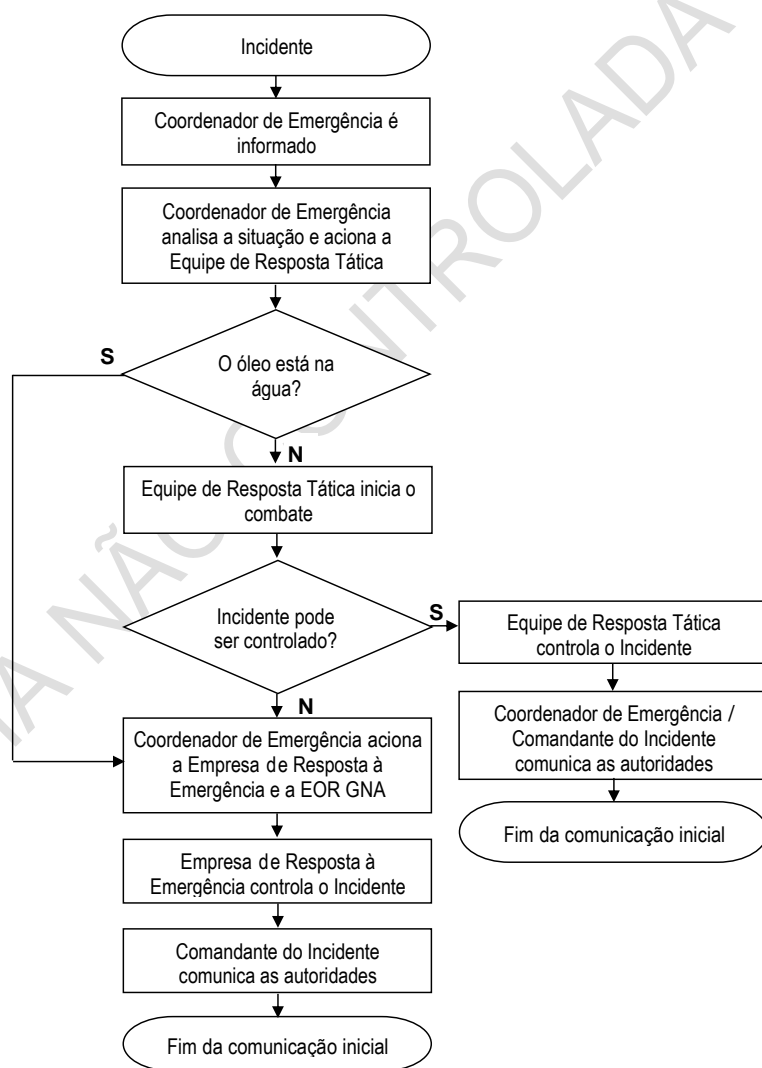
Incidente

Coordenador de Emergência é informado

Coordenador de Emergência analisa a situação e aciona a Equipe de Resposta Tática

S

O óleo está na água?

N

Equipe de Resposta Tática inicia o combate

Incidente pode ser controlado?

S

Equipe de Resposta Tática controla o Incidente

Coordenador de Emergência / Comandante do Incidente comunica as autoridades

Fim da comunicação inicial

N

Coordenador de Emergência aciona a Empresa de Resposta à Emergência e a EOR GNA

Empresa de Resposta à Emergência controla o Incidente

Comandante do Incidente comunica as autoridades

Fim da comunicação inicial

A NÃO CONTROLADA